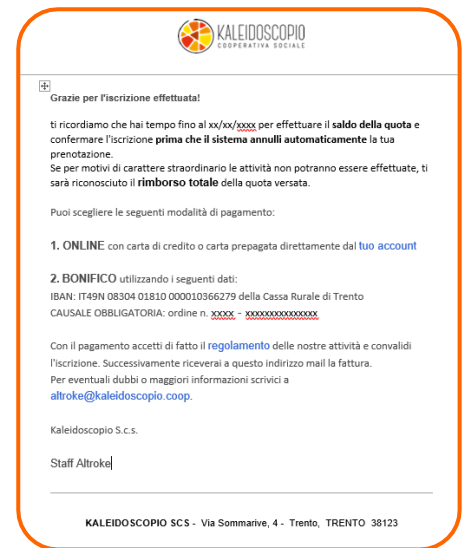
KALEIDOSCOPIO
COOPERATIVA SOCIALE

Grazie per l'iscrizione effettuata!

ti ricordiamo che hai tempo fino al xx/xx/xxxx per effettuare il saldo della quota e confermare l'iscrizione prima che il sistema annulli automaticamente la tua prenotazione.
Se per motivi di carattere straordinario le attività non potranno essere effettuate, ti sarà riconosciuto il rimborso totale della quota versata.

Puoi scegliere le seguenti modalità di pagamento:

1. ONLINE con carta di credito o carta prepagata direttamente dal tuo account

2. BONIFICO utilizzando i seguenti dati:
IBAN: IT49N 08304 01810 000010366279 della Cassa Rurale di Trento
CAUSALE OBBLIGATORIA: ordine n. xxxx - xxxxxxxxxxxxxx

Con il pagamento accetti di fatto il regolamento delle nostre attività e convalidi l'iscrizione. Successivamente riceverai a questo indirizzo mail la fattura.
Per eventuali dubbi o maggiori informazioni scrivici a altroke@kaleidoscopio.coop.

Kaleidoscopio S.c.s.

Staff Altroke

KALEIDOSCOPIO SCS - Via Sommarive, 4 - Trento, TRENTO 38123